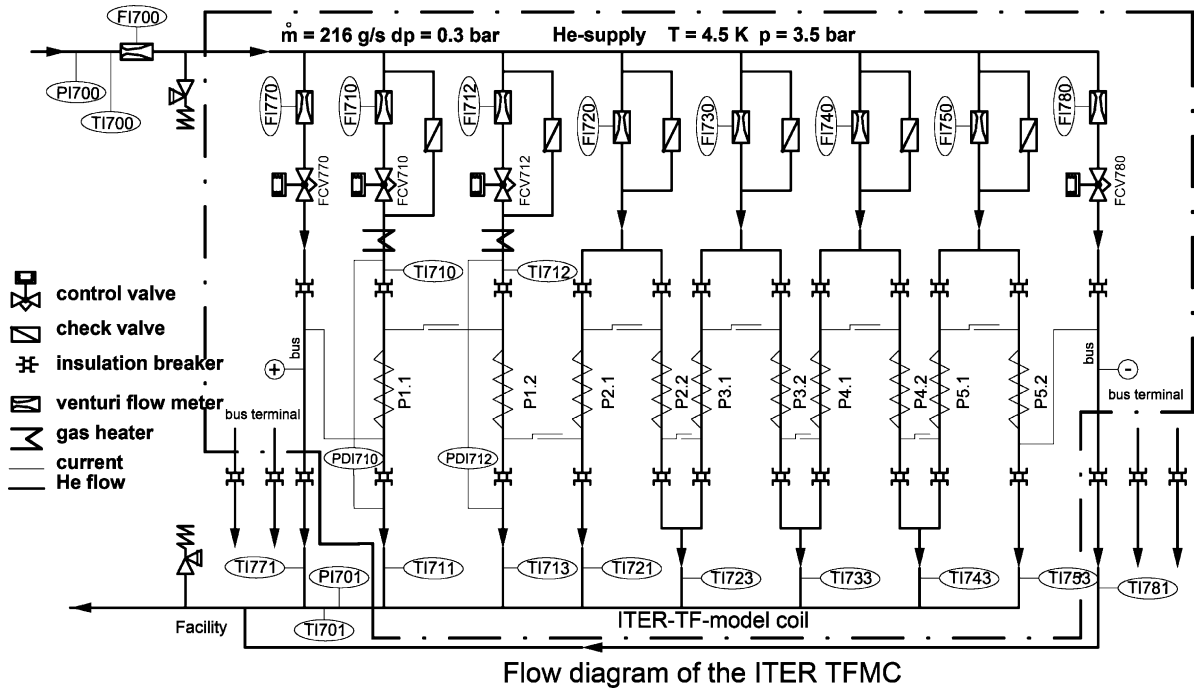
FI700
$\dot{m}$ = 216 g/s dp = 0.3 bar He-supply T = 4.5 K p = 3.5 bar
PI700
TI700
FI770 FI710 FI712 FI720 FI730 FI740 FI750 FI780
FCV770 FCV710 FCV712 FCV780
TI710 TI712
control valve
check valve
insulation breaker
venturi flow meter
gas heater
current
He flow
bus
+
bus terminal
P1.1 P1.2 P2.1 P2.2 P3.1 P3.2 P4.1 P4.2 P5.1 P5.2
bus
-
bus terminal
PDI710 PDI712
TI771 PI701 TI711 TI713 TI721 TI723 TI733 TI743 TI753 TI781
TI701
Facility
ITER-TF-model coil
Flow diagram of the ITER TFMC